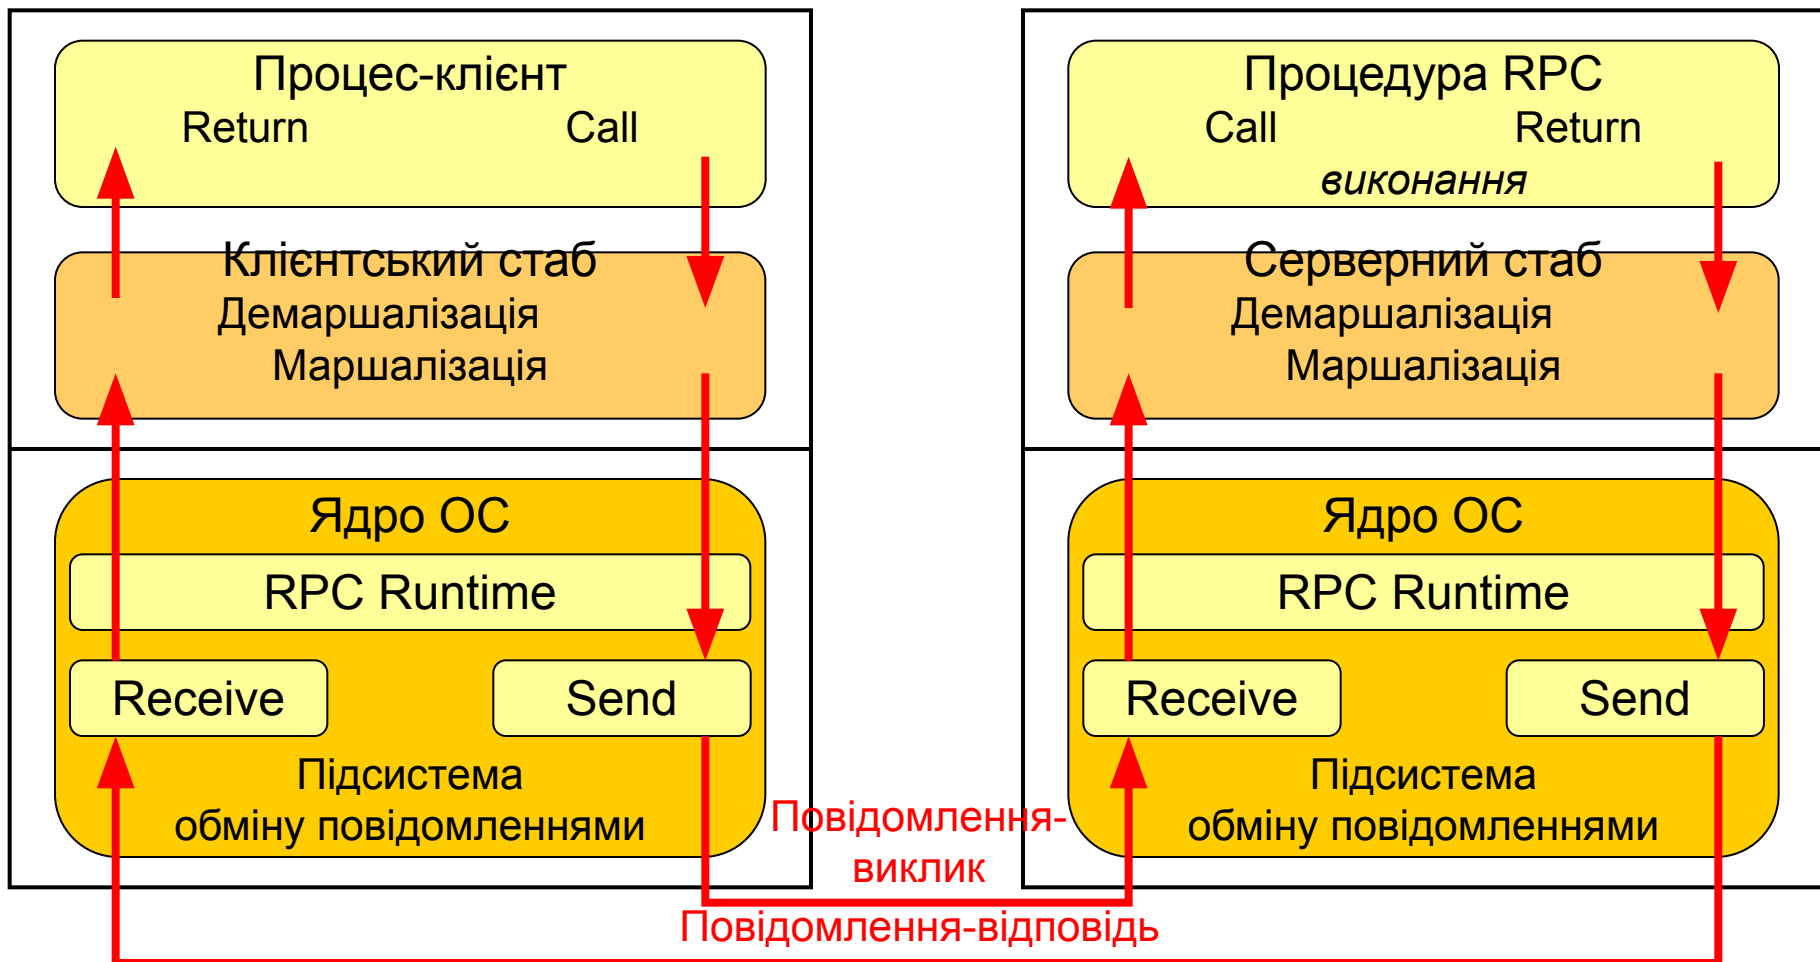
Процес-клієнт
Return Call

Клієнтський стаб
Демаршалізація
Маршалізація

Ядро ОС
RPC Runtime
Receive
Send
Підсистема обміну повідомленнями

Процедура RPC
Call Return
виконання

Серверний стаб
Демаршалізація
Маршалізація

Ядро ОС
RPC Runtime
Receive
Send
Підсистема обміну повідомленнями

Повідомлення-виклик
Повідомлення-відповідь